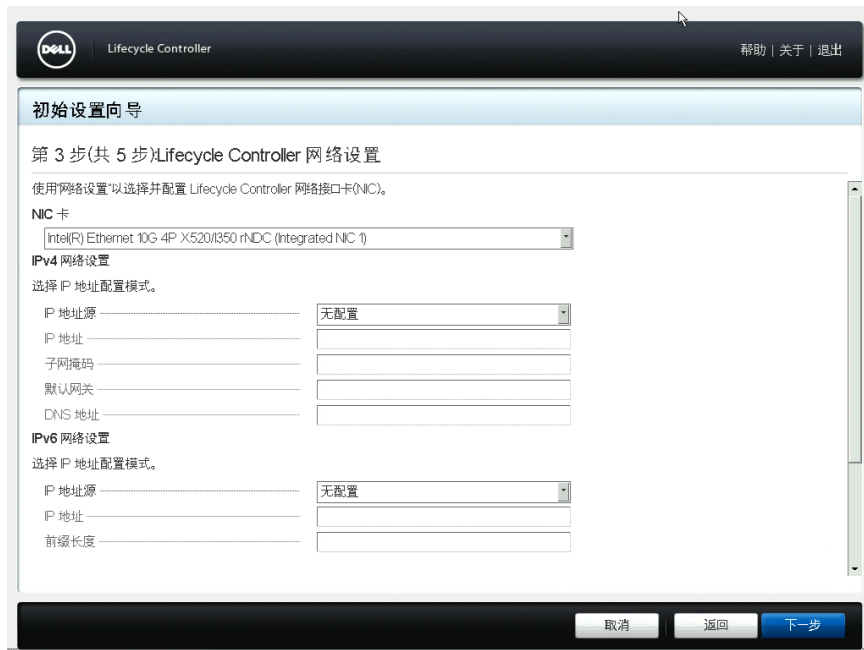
DELL Lifecycle Controller

帮助 | 关于 | 退出

初始设置向导

第 3 步(共 5 步)Lifecycle Controller 网络设置

使用"网络设置"以选择并配置 Lifecycle Controller 网络接口卡(NIC)。

NIC 卡

Intel(R) Ethernet 10G 4P X520/I350 rNDC (Integrated NIC 1)

IPv4 网络设置

选择 IP 地址配置模式。

IP 地址源 无配置

IP 地址

子网掩码

默认网关

DNS 地址

IPv6 网络设置

选择 IP 地址配置模式。

IP 地址源 无配置

IP 地址

前缀长度

取消 返回 下一步